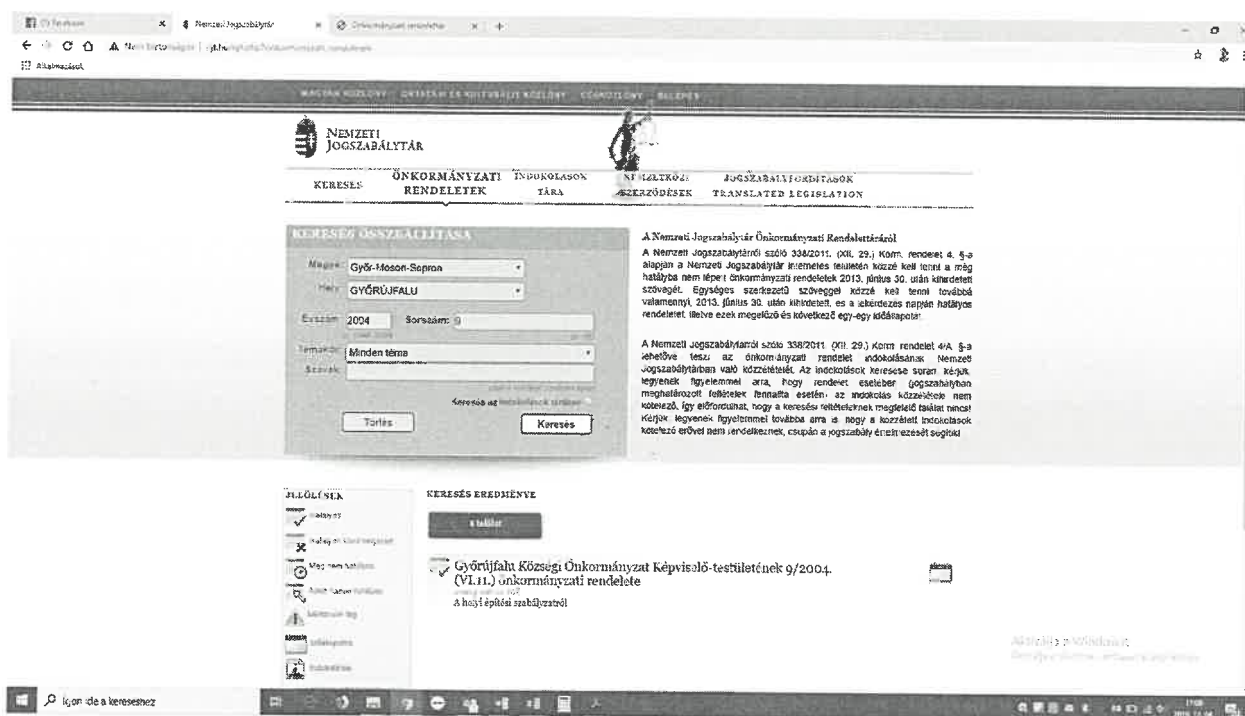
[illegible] × Nemzeti Jogszabálytár × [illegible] × +

Alkalmazások

MAGYAR KÖZLÖNY · HIVATALOS ÉRTESÍTŐ · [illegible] · BELÉPÉS

NEMZETI JOGSZABÁLYTÁR

KERESÉS | ÖNKORMÁNYZATI RENDELETEK | INDOKOLÁSOK TÁRA | NEMZETKÖZI SZERZŐDÉSEK | JOGSZABÁLYFORDÍTÁSOK TRANSLATED LEGISLATION

KERESÉS ÖSSZEÁLLÍTÁSA

Megye: Győr-Moson-Sopron
Hely: GYŐRÚJFALU
Évszám: 2004 Sorszám: 9
Témakör: Minden téma
Szavak:
Keresés az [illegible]
Törlés Keresés

A Nemzeti Jogszabálytár Önkormányzati Rendelettáráról

A Nemzeti Jogszabálytárról szóló 338/2011. (XII. 29.) Korm. rendelet 4. §-a alapján a Nemzeti Jogszabálytár internetes felületén közzé kell tenni a még hatályba nem lépett önkormányzati rendeletek 2013. június 30. után kihirdetett szövegét. Egységes szerkezetű szöveggel közzé kell tenni továbbá valamennyi, 2013. június 30. után kihirdetett, és a lekérdezés napján hatályos rendeletet, illetve ezek megelőző és következő egy-egy időállapotát.

A Nemzeti Jogszabálytárról szóló 338/2011. (XII. 29.) Korm. rendelet 4/A. §-a lehetővé teszi az önkormányzati rendelet indokolásának Nemzeti Jogszabálytárban való közzétételét. Az indokolások keresése során kérjük, legyenek figyelemmel arra, hogy rendelet esetében jogszabályban meghatározott feltételek fennállta esetén az indokolás közzététele nem kötelező, így előfordulhat, hogy a keresési feltételeknek megfelelő találat nincs! Kérjük, legyenek figyelemmel továbbá arra is, hogy a közzétett indokolások kötelező erővel nem rendelkeznek, csupán a jogszabály értelmezését segítik!

JELÖLÉSEK
Hatályos
Hatályon kívül helyezett
Még nem hatályos
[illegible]
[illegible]
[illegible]
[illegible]

KERESÉS EREDMÉNYE

1 találat

Győrújfalu Községi Önkormányzat Képviselő-testületének 9/2004. (VI.11.) önkormányzati rendelete
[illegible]
A helyi építési szabályzatról

Aktiválja a Windowst
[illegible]

Ide írja be a kereséshez